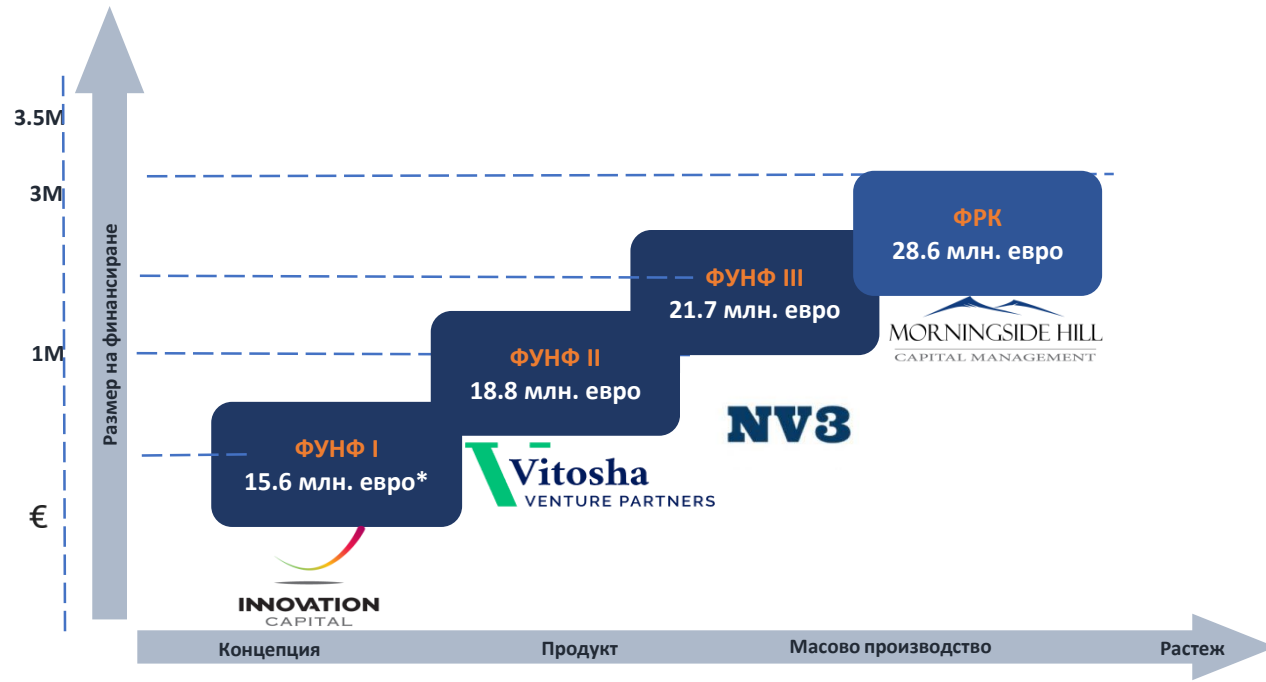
3.5M
3M
1M
€
Размер на финансиране

ФРК
28.6 млн. евро

MORNINGSIDE HILL
CAPITAL MANAGEMENT

ФУНФ III
21.7 млн. евро

NV3

ФУНФ II
18.8 млн. евро

Vitosha
VENTURE PARTNERS

ФУНФ I
15.6 млн. евро*

INNOVATION
CAPITAL

Концепция
Продукт
Масово производство
Растеж